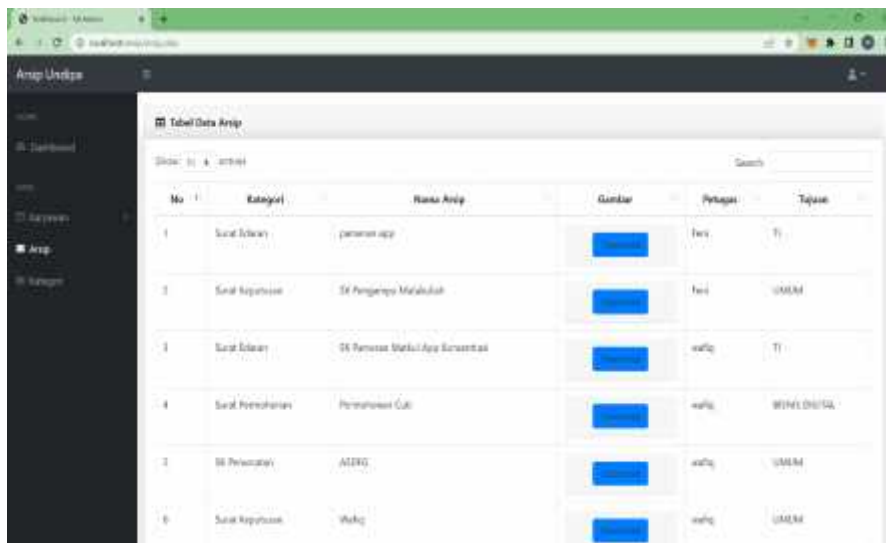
Arsip Undipa

Dashboard

Karyawan

Arsip

Kategori

Tabel Data Arsip

Show 10 entries

Search:

| No | Kategori | Nama Arsip | Gambar | Petugas | Tujuan |
|---|---|---|---|---|---|
| 1 | Surat Edaran | pameran app | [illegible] | Feni | TI |
| 2 | Surat Keputusan | SK Pengampu Matakuliah | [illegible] | Feni | UMUM |
| 3 | Surat Edaran | SK Pameran Mobile App Konsentrasi | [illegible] | wafiq | TI |
| 4 | Surat Permohonan | Permohonan Cuti | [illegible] | wafiq | BISNIS DIGITAL |
| 5 | SK Penawaran | ASDFG | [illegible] | wafiq | UMUM |
| 6 | Surat Keputusan | Wafiq | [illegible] | wafiq | UMUM |